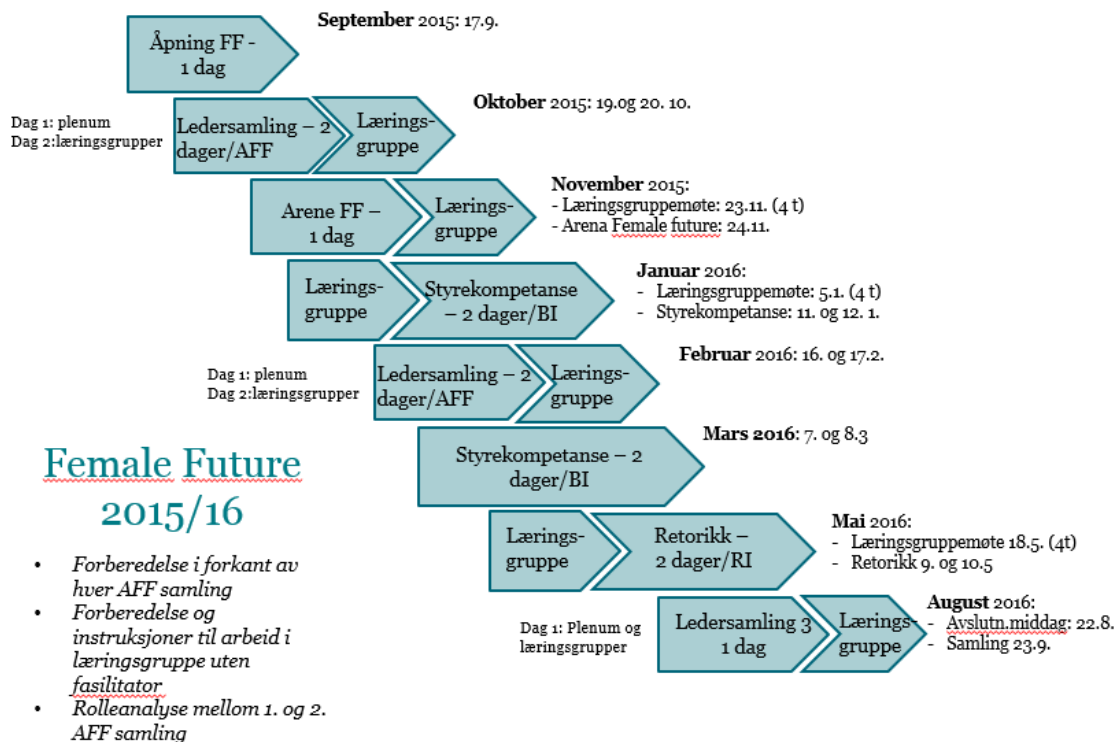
Åpning FF - 1 dag

**September** 2015: 17.9.

Dag 1: plenum
Dag 2:læringsgrupper

Ledersamling – 2 dager/AFF

Lærings-gruppe

**Oktober** 2015: 19.og 20. 10.

Arene FF – 1 dag

Lærings-gruppe

**November** 2015:
- Læringsgruppemøte: 23.11. (4 t)
- Arena Female future: 24.11.

Lærings-gruppe

Styrekompetanse – 2 dager/BI

**Januar** 2016:
- Læringsgruppemøte: 5.1. (4 t)
- Styrekompetanse: 11. og 12. 1.

Dag 1: plenum
Dag 2:læringsgrupper

Ledersamling – 2 dager/AFF

Lærings-gruppe

**Februar** 2016: 16. og 17.2.

Styrekompetanse – 2 dager/BI

**Mars 2016**: 7. og 8.3

Female Future 2015/16

- Forberedelse i forkant av hver AFF samling
- Forberedelse og instruksjoner til arbeid i læringsgruppe uten fasilitator
- Rolleanalyse mellom 1. og 2. AFF samling

Lærings-gruppe

Retorikk – 2 dager/RI

**Mai** 2016:
- Læringsgruppemøte 18.5. (4t)
- Retorikk 9. og 10.5

Dag 1: Plenum og læringsgrupper

Ledersamling 3 1 dag

Lærings-gruppe

**August** 2016:
- Avslutn.middag: 22.8.
- Samling 23.9.